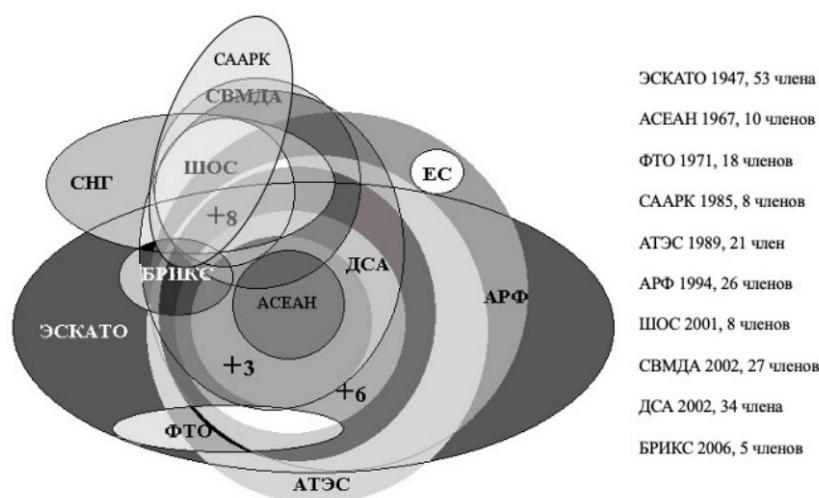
САAРК
СВМДА
СНГ
ШОС
ЕС
+8
БРИКС
ДСА
АСЕАН
АРФ
ЭСКАТО
+3
+6
ФТО
АТЭС

ЭСКАТО 1947, 53 члена
АСЕАН 1967, 10 членов
ФТО 1971, 18 членов
СААРК 1985, 8 членов
АТЭС 1989, 21 член
АРФ 1994, 26 членов
ШОС 2001, 8 членов
СВМДА 2002, 27 членов
ДСА 2002, 34 члена
БРИКС 2006, 5 членов